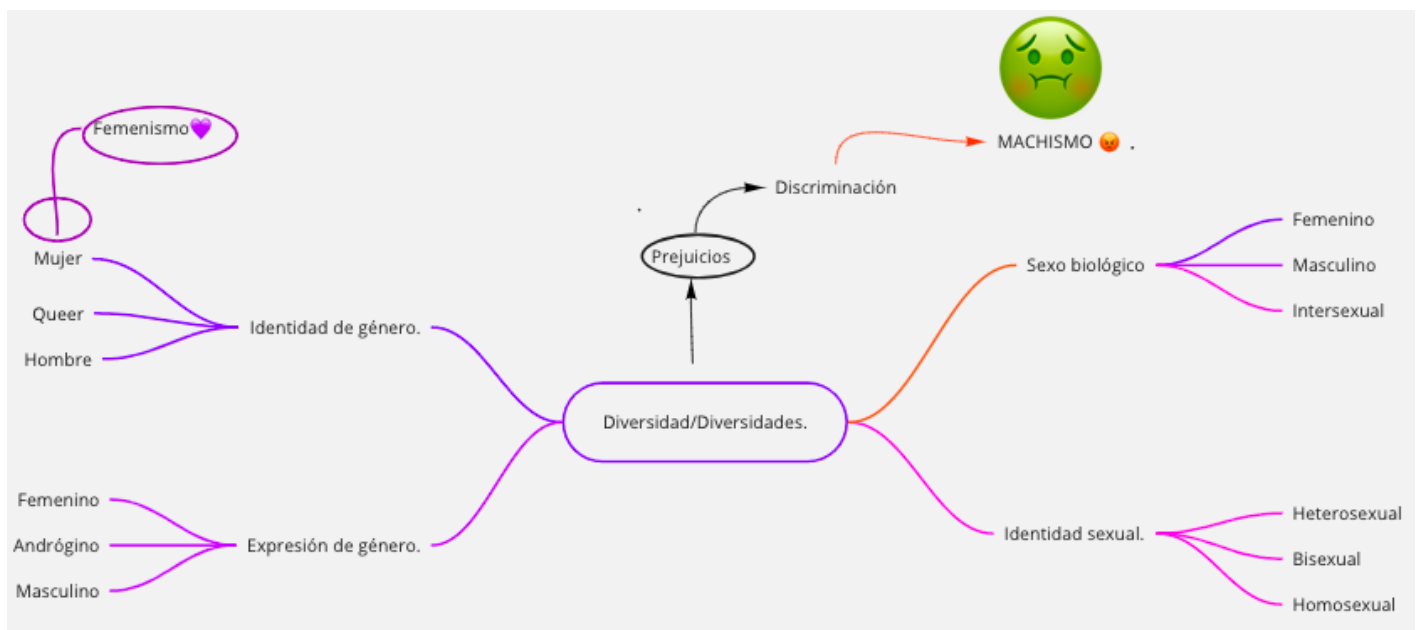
Femenismo💜

MACHISMO 😡 .

Discriminación

Prejuicios

Mujer

Queer

Hombre

Identidad de género.

Diversidad/Diversidades.

Femenino

Andrógino

Masculino

Expresión de género.

Sexo biológico

Femenino

Masculino

Intersexual

Identidad sexual.

Heterosexual

Bisexual

Homosexual